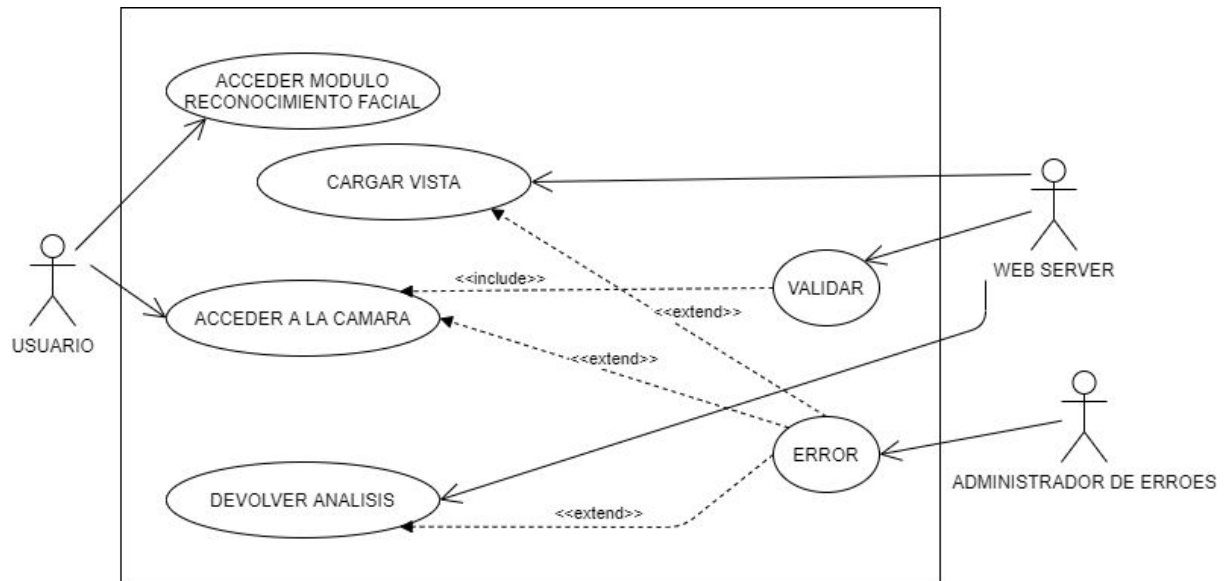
ACCEDER MODULO RECONOCIMIENTO FACIAL

CARGAR VISTA

USUARIO

<<include>>

VALIDAR

WEB SERVER

<<extend>>

ACCEDER A LA CAMARA

<<extend>>

ERROR

ADMINISTRADOR DE ERROES

DEVOLVER ANALISIS

<<extend>>